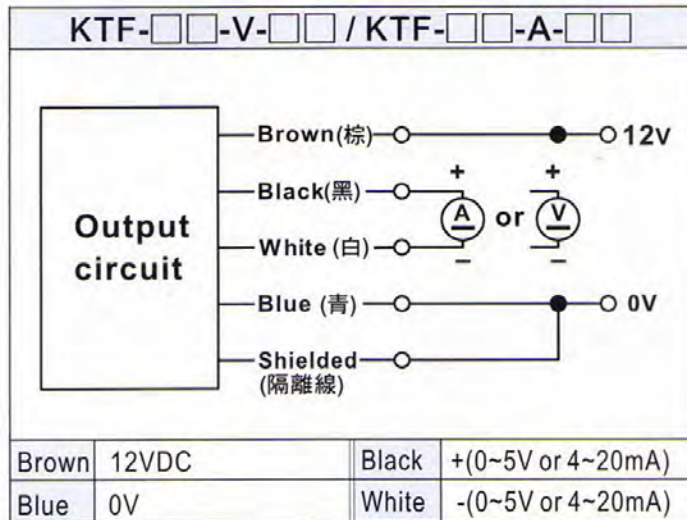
KTF-□□-V-□□ / KTF-□□-A-□□

Output circuit

Brown(棕)
Black(黑)
White (白)
Blue (青)
Shielded (隔離線)

12V
+
+
A
or
V
−
−
0V

| Brown | 12VDC | Black | +(0~5V or 4~20mA) |
|---|---|---|---|
| Blue | 0V | White | -(0~5V or 4~20mA) |